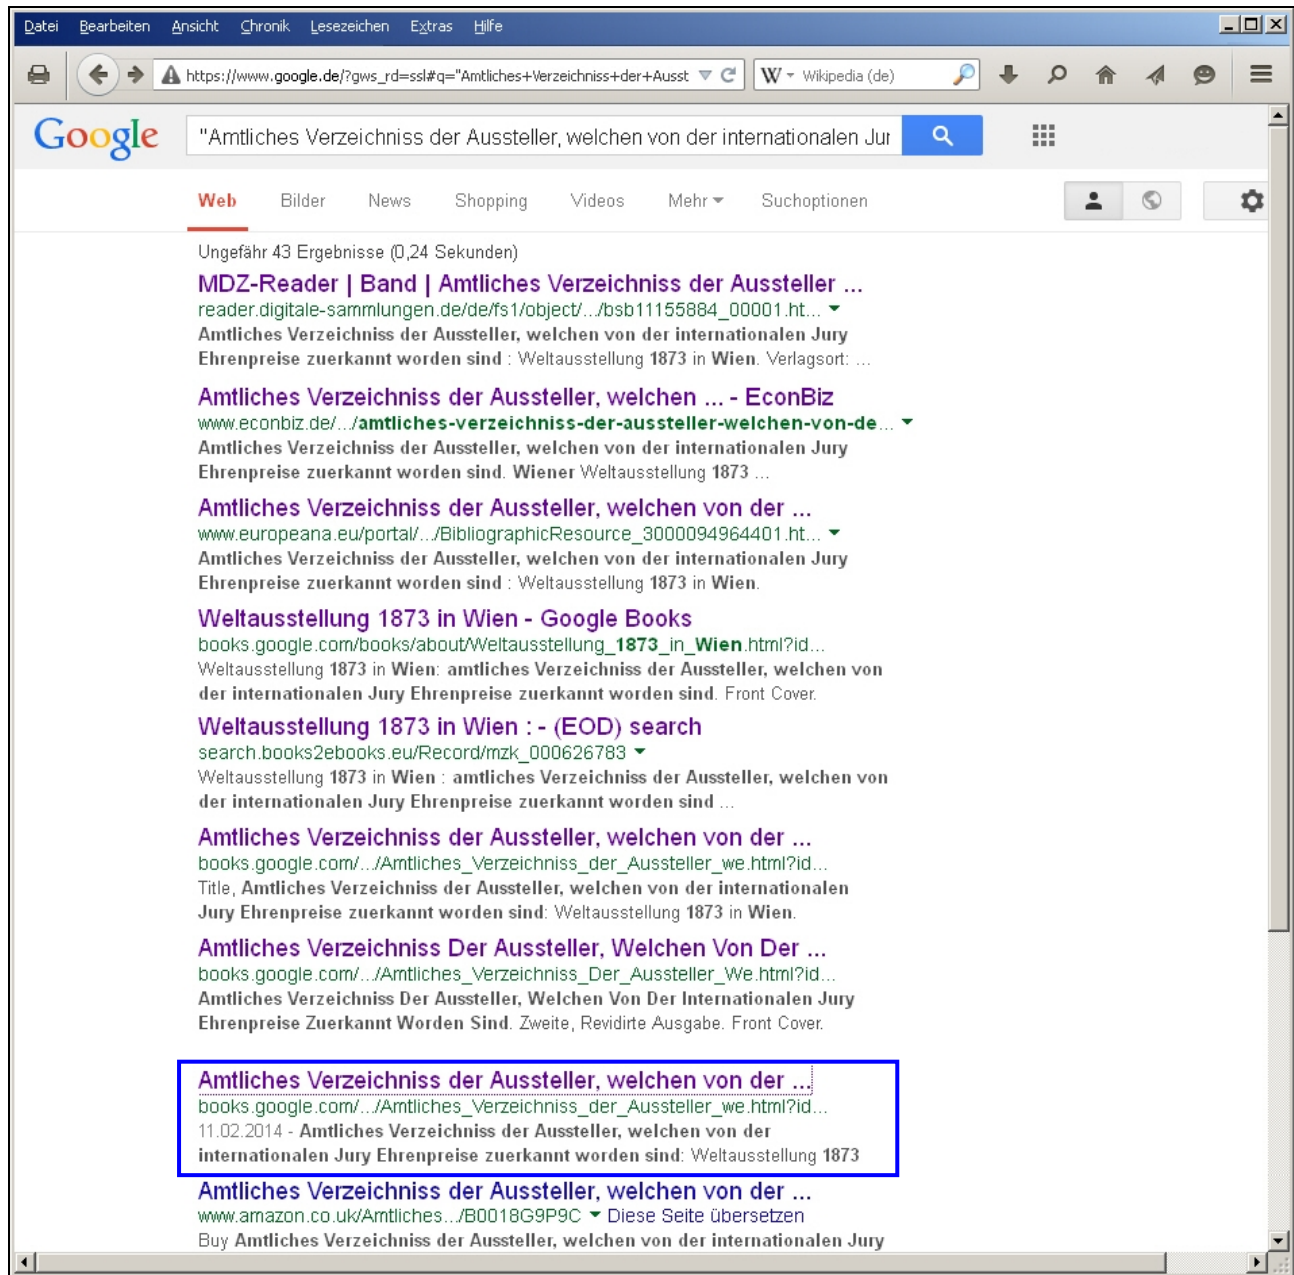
Datei Bearbeiten Ansicht Chronik Lesezeichen Extras Hilfe

https://www.google.de/?gws_rd=ssl#q="Amtliches+Verzeichniss+der+Ausst

W Wikipedia (de)

Google "Amtliches Verzeichniss der Aussteller, welchen von der internationalen Jur

Web Bilder News Shopping Videos Mehr Suchoptionen

Ungefähr 43 Ergebnisse (0,24 Sekunden)

MDZ-Reader | Band | Amtliches Verzeichniss der Aussteller ...
reader.digitale-sammlungen.de/de/fs1/object/.../bsb11155884_00001.ht...
Amtliches Verzeichniss der Aussteller, welchen von der internationalen Jury Ehrenpreise zuerkannt worden sind : Weltausstellung 1873 in Wien. Verlagsort: ...

Amtliches Verzeichniss der Aussteller, welchen ... - EconBiz
www.econbiz.de/.../amtliches-verzeichniss-der-aussteller-welchen-von-de...
Amtliches Verzeichniss der Aussteller, welchen von der internationalen Jury Ehrenpreise zuerkannt worden sind. Wiener Weltausstellung 1873 ...

Amtliches Verzeichniss der Aussteller, welchen von der ...
www.europeana.eu/portal/.../BibliographicResource_3000094964401.ht...
Amtliches Verzeichniss der Aussteller, welchen von der internationalen Jury Ehrenpreise zuerkannt worden sind : Weltausstellung 1873 in Wien.

Weltausstellung 1873 in Wien - Google Books
books.google.com/books/about/Weltausstellung_1873_in_Wien.html?id...
Weltausstellung 1873 in Wien: amtliches Verzeichniss der Aussteller, welchen von der internationalen Jury Ehrenpreise zuerkannt worden sind. Front Cover.

Weltausstellung 1873 in Wien : - (EOD) search
search.books2ebooks.eu/Record/mzk_000626783
Weltausstellung 1873 in Wien : amtliches Verzeichniss der Aussteller, welchen von der internationalen Jury Ehrenpreise zuerkannt worden sind ...

Amtliches Verzeichniss der Aussteller, welchen von der ...
books.google.com/.../Amtliches_Verzeichniss_der_Aussteller_we.html?id...
Title, Amtliches Verzeichniss der Aussteller, welchen von der internationalen Jury Ehrenpreise zuerkannt worden sind: Weltausstellung 1873 in Wien.

Amtliches Verzeichniss Der Aussteller, Welchen Von Der ...
books.google.com/.../Amtliches_Verzeichniss_Der_Aussteller_We.html?id...
Amtliches Verzeichniss Der Aussteller, Welchen Von Der Internationalen Jury Ehrenpreise Zuerkannt Worden Sind. Zweite, Revidirte Ausgabe. Front Cover.

Amtliches Verzeichniss der Aussteller, welchen von der ...
books.google.com/.../Amtliches_Verzeichniss_der_Aussteller_we.html?id...
11.02.2014 - Amtliches Verzeichniss der Aussteller, welchen von der internationalen Jury Ehrenpreise zuerkannt worden sind: Weltausstellung 1873

Amtliches Verzeichniss der Aussteller, welchen von der ...
www.amazon.co.uk/Amtliches.../B0018G9P9C Diese Seite übersetzen
Buy Amtliches Verzeichniss der Aussteller, welchen von der internationalen Jury